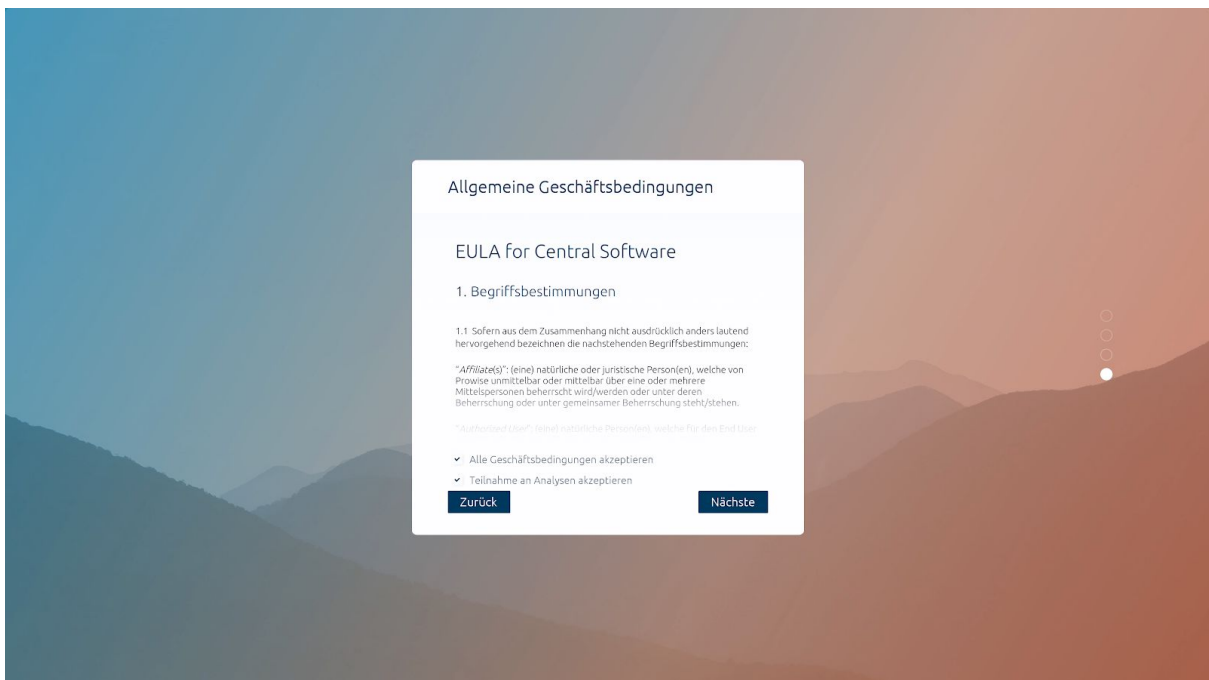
Allgemeine Geschäftsbedingungen

EULA for Central Software

1. Begriffsbestimmungen

1.1 Sofern aus dem Zusammenhang nicht ausdrücklich anders lautend hervorgehend bezeichnen die nachstehenden Begriffsbestimmungen:

"Affiliate(s)": (eine) natürliche oder juristische Person(en), welche von Prowise unmittelbar oder mittelbar über eine oder mehrere Mittelspersonen beherrscht wird/werden oder unter deren Beherrschung oder unter gemeinsamer Beherrschung steht/stehen.

"Authorised User": (eine) natürliche Person(en), welche für den End User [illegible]

Alle Geschäftsbedingungen akzeptieren

Teilnahme an Analysen akzeptieren

Zurück

Nächste